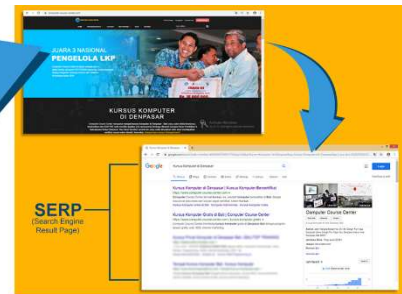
JUARA 3 NASIONAL
PENGELOLA LKP

KURSUS KOMPUTER DI DENPASAR

Google
Kursus Komputer di Denpasar

Kursus Komputer di Denpasar | Kursus Komputer Bersertifikat

Kursus Komputer Gratis di Bali | Computer Course Center

Computer Course Center

SERP
(Search Engine Result Page)